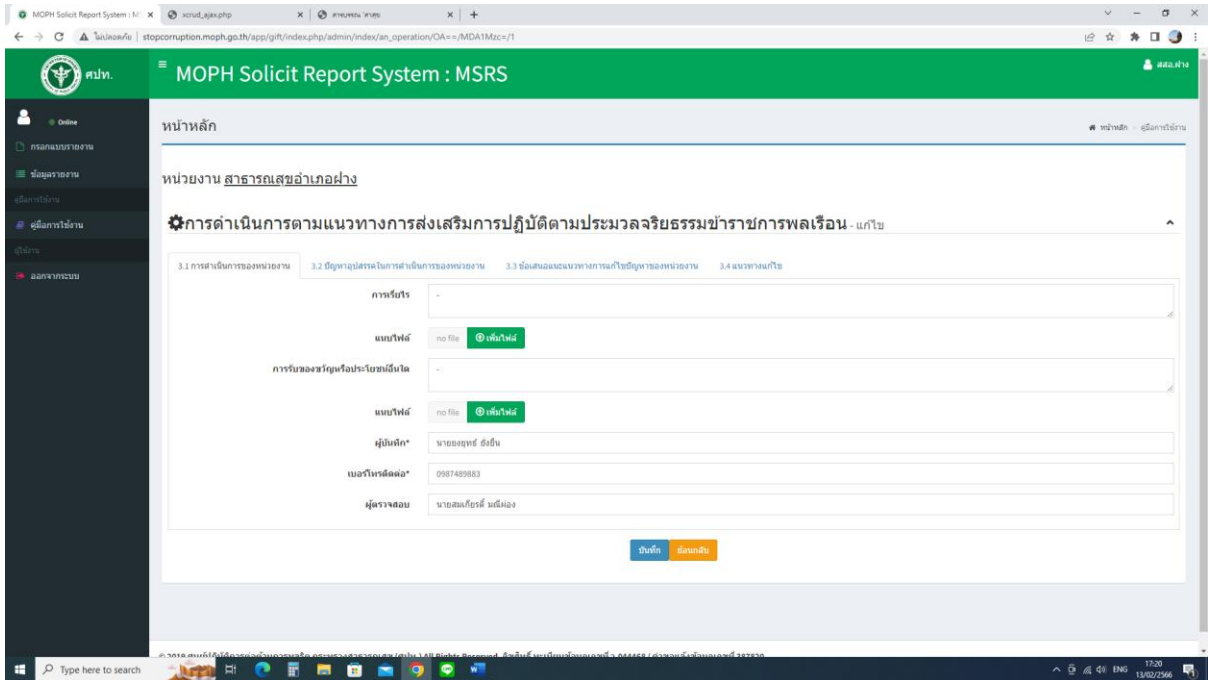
MOPH Solicit Report System : M × xcrud_ajax.php × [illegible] × +

ไม่ปลอดภัย | stopcorruption.moph.go.th/app/gift/index.php/admin/index/an_operation/OA==/MDA1Mzc=/1

ศปท.

MOPH Solicit Report System : MSRS

สสอ.ฝาง

Online

กรอกแบบรายงาน

ข้อมูลรายงาน

คู่มือการใช้งาน

คู่มือการใช้งาน

ผู้ใช้งาน

ออกจากระบบ

หน้าหลัก

หน้าหลัก > คู่มือการใช้งาน

หน่วยงาน สาธารณสุขอำเภอฝาง

การดำเนินการตามแนวทางการส่งเสริมการปฏิบัติตามประมวลจริยธรรมข้าราชการพลเรือน - แก้ไข

3.1 การดำเนินการของหน่วยงาน | 3.2 ปัญหาอุปสรรคในการดำเนินการของหน่วยงาน | 3.3 ข้อเสนอแนะแนวทางการแก้ไขปัญหาของหน่วยงาน | 3.4 แนวทางแก้ไข

การเรี่ยไร -

แนบไฟล์ no file เพิ่มไฟล์

การรับของขวัญหรือประโยชน์อื่นใด -

แนบไฟล์ no file เพิ่มไฟล์

ผู้บันทึก* นายยงยุทธ์ ยั่งยืน

เบอร์โทรติดต่อ* 0987489883

ผู้ตรวจสอบ นายสมเกียรติ์ มณีผ่อง

บันทึก ย้อนกลับ

© 2018 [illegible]

Type here to search

ENG 17:20 13/02/2566